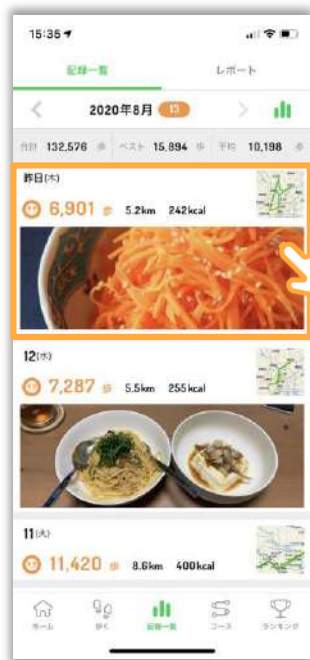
15:35

記録一覧

レポート

2020年8月 13

合計 132,576 歩 ベスト 15,894 歩 平均 10,198 歩

昨日(木)

6,901 歩 5.2km 242kcal

12(水)

7,287 歩 5.5km 255kcal

11(火)

11,420 歩 8.6km 400kcal

ホーム 歩く 記録一覧 コース ランキング